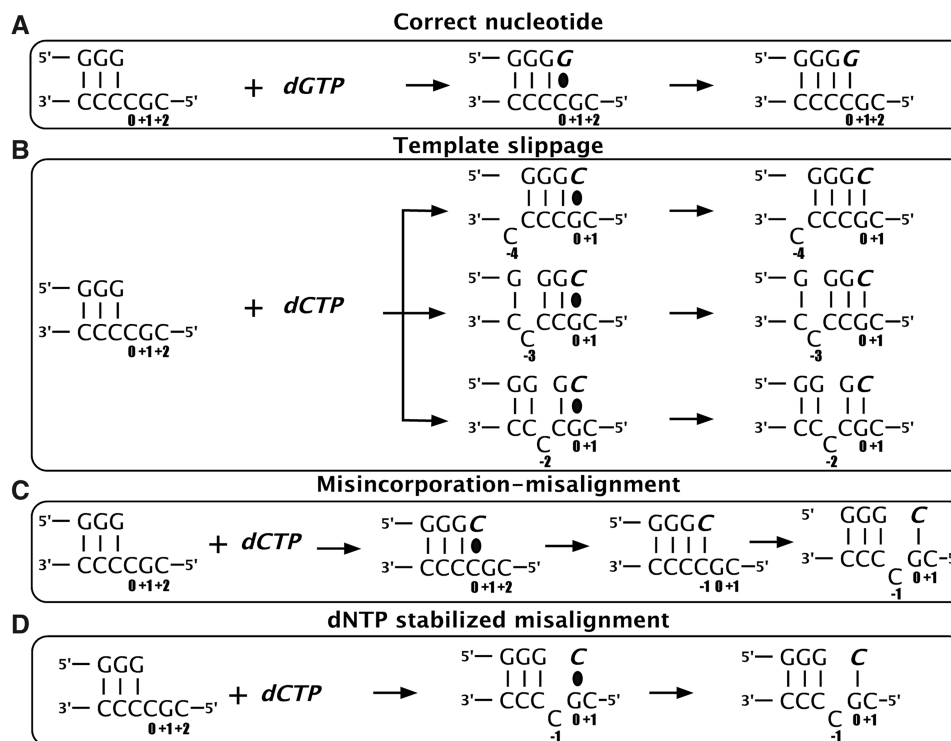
A

Correct nucleotide

5'— GGG
3'— CCCCGC—5'
0 +1 +2

+ dGTP

5'— GGGG
3'— CCCCGC—5'
0 +1 +2

5'— GGGG
3'— CCCCGC—5'
0 +1 +2

B

Template slippage

5'— GGG
3'— CCCCGC—5'
0 +1 +2

+ dCTP

5'— GGGC
3'— C CCCGC—5'
-4 0 +1

5'— GGGC
3'— C CCCGC—5'
-4 0 +1

5'— G GGC
3'— C CCGC—5'
-3 0 +1

5'— G GGC
3'— C CCGC—5'
-3 0 +1

5'— GG GC
3'— CC CGC—5'
-2 0 +1

5'— GG GC
3'— CC CGC—5'
-2 0 +1

C

Misincorporation–misalignment

5'— GGG
3'— CCCCGC—5'
0 +1 +2

+ dCTP

5'— GGGC
3'— CCCCGC—5'
0 +1 +2

5'— GGGC
3'— CCCCGC—5'
-1 0 +1

5' GGG C
3'— CCC GC—5'
C 0 +1
-1

D

dNTP stabilized misalignment

5'— GGG
3'— CCCCGC—5'
0 +1 +2

+ dCTP

5'— GGG C
3'— CCC GC—5'
C 0 +1
-1

5'— GGG C
3'— CCC GC—5'
C 0 +1
-1